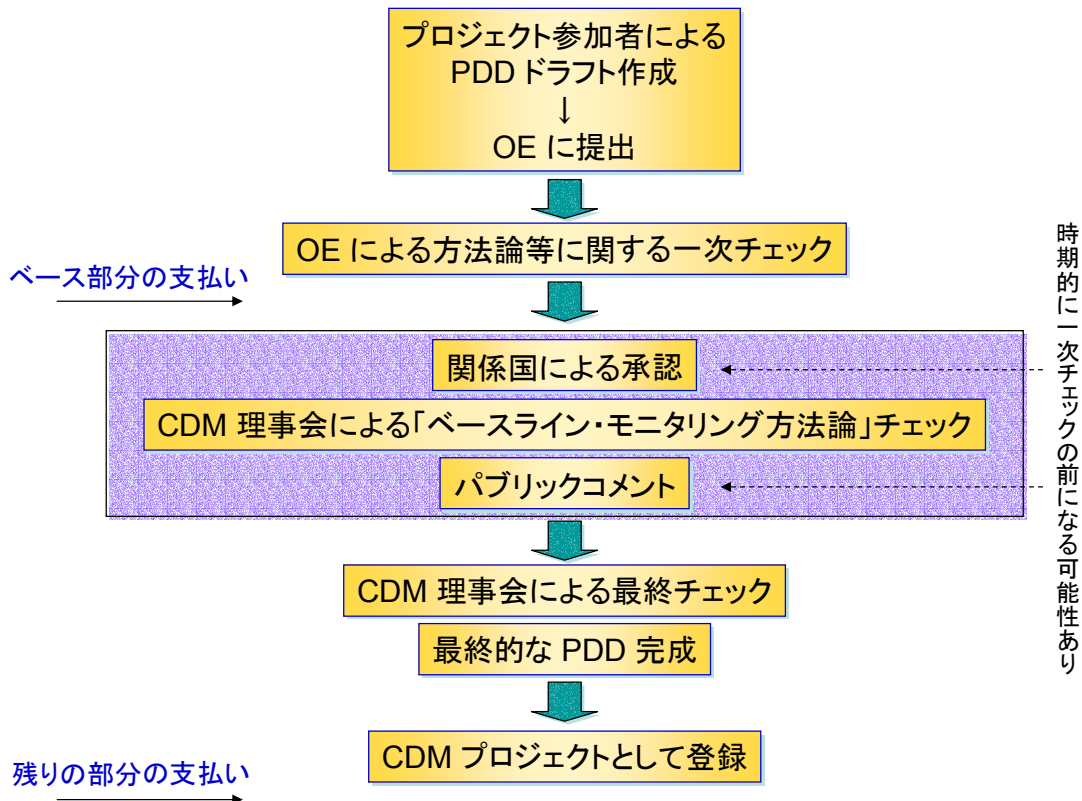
プロジェクト参加者による
PDD ドラフト作成
↓
OE に提出

OE による方法論等に関する一次チェック

ベース部分の支払い

関係国による承認

CDM 理事会による「ベースライン・モニタリング方法論」チェック

パブリックコメント

時期的に一次チェックの前になる可能性あり

CDM 理事会による最終チェック

最終的な PDD 完成

CDM プロジェクトとして登録

残りの部分の支払い